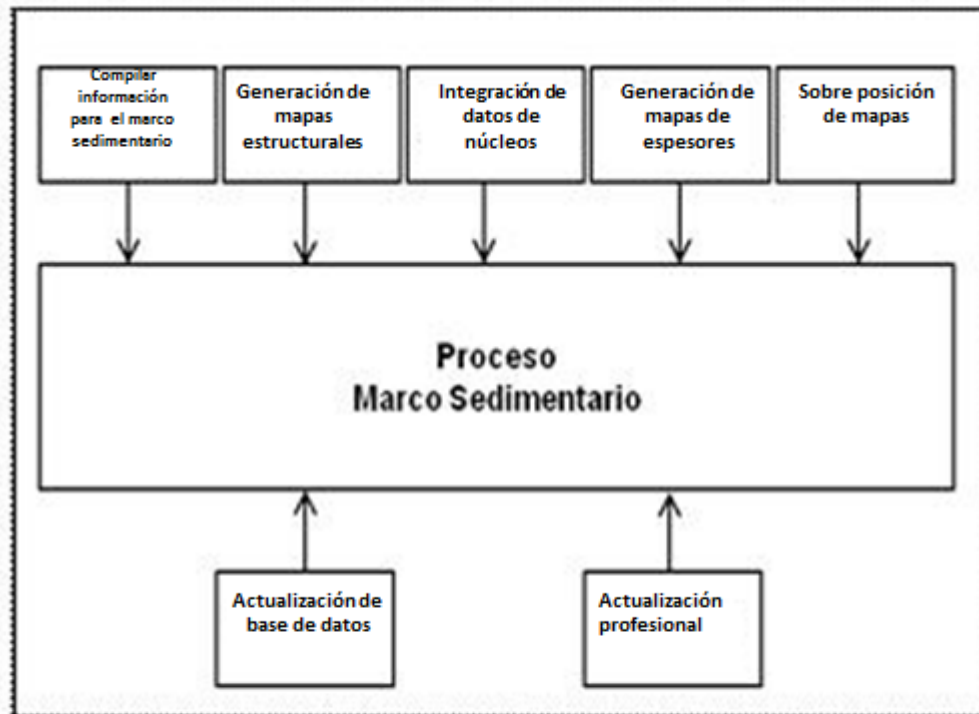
Compilar información para el marco sedimentario

Generación de mapas estructurales

Integración de datos de núcleos

Generación de mapas de espesores

Sobre posición de mapas

Proceso
Marco Sedimentario

Actualización de base de datos

Actualización profesional